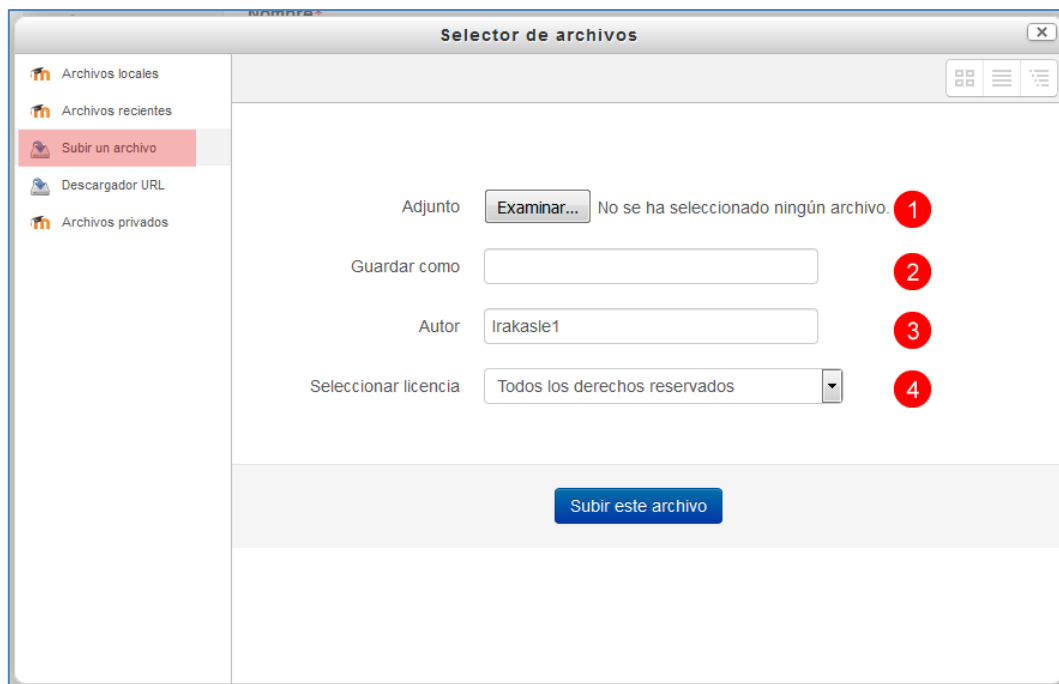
Nombre*

Selector de archivos

Archivos locales
Archivos recientes
Subir un archivo
Descargador URL
Archivos privados

Adjunto Examinar... No se ha seleccionado ningún archivo. 1

Guardar como 2

Autor Irakasle1 3

Seleccionar licencia Todos los derechos reservados 4

Subir este archivo